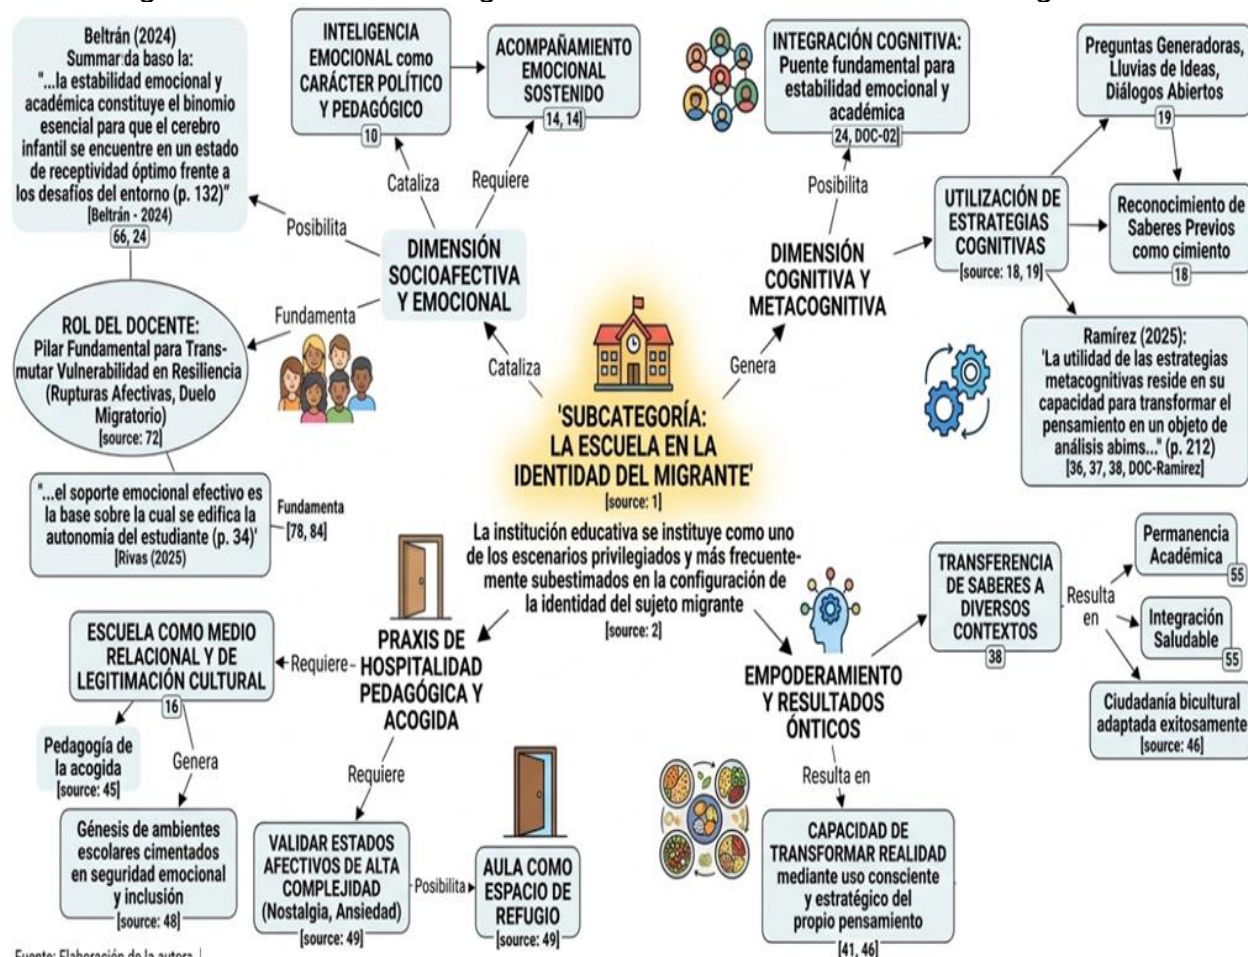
'SUBCATEGORÍA: LA ESCUELA EN LA IDENTIDAD DEL MIGRANTE'
[source: 1]

La institución educativa se instituye como uno de los escenarios privilegiados y más frecuentemente subestimados en la configuración de la identidad del sujeto migrante
[source: 2]

Cataliza

DIMENSIÓN SOCIOAFECTIVA Y EMOCIONAL

Cataliza

INTELIGENCIA EMOCIONAL como CARÁCTER POLÍTICO Y PEDAGÓGICO
10

Requiere

ACOMPAÑAMIENTO EMOCIONAL SOSTENIDO
[14, 14]

Posibilita

Beltrán (2024)
Summar da baso la:
"...la estabilidad emocional y académica constituye el binomio esencial para que el cerebro infantil se encuentre en un estado de receptividad óptimo frente a los desafíos del entorno (p. 132)"
[Beltrán - 2024]
66, 24

Fundamenta

ROL DEL DOCENTE: Pilar Fundamental para Transmutar Vulnerabilidad en Resiliencia (Rupturas Afectivas, Duelo Migratorio)
[source: 72]

"...el soporte emocional efectivo es la base sobre la cual se edifica la autonomía del estudiante (p. 34)'
[Rivas (2025)

Fundamenta
[78, 84]

Genera

DIMENSIÓN COGNITIVA Y METACOGNITIVA

Posibilita

INTEGRACIÓN COGNITIVA: Puente fundamental para estabilidad emocional y académica
24, DOC-02

UTILIZACIÓN DE ESTRATEGIAS COGNITIVAS
[source: 18, 19]

Preguntas Generadoras, Lluvias de Ideas, Diálogos Abiertos
19

Reconocimiento de Saberes Previos como cimiento
18

Ramírez (2025):
'La utilidad de las estrategias metacognitivas reside en su capacidad para transformar el pensamiento en un objeto de análisis abims..." (p. 212)
[36, 37, 38, DOC-Ramirez]

PRAXIS DE HOSPITALIDAD PEDAGÓGICA Y ACOGIDA

Requiere

ESCUELA COMO MEDIO RELACIONAL Y DE LEGITIMACIÓN CULTURAL
16

Pedagogía de la acogida
[source: 45]

Genera

Génesis de ambientes escolares cimentados en seguridad emocional y inclusión
[source: 48]

Requiere

VALIDAR ESTADOS AFECTIVOS DE ALTA COMPLEJIDAD (Nostalgia, Ansiedad)
[source: 49]

Posibilita

AULA COMO ESPACIO DE REFUGIO
[source: 49]

EMPODERAMIENTO Y RESULTADOS ÓNTICOS

TRANSFERENCIA DE SABERES A DIVERSOS CONTEXTOS
38

Resulta en

Permanencia Académica
55

Integración Saludable
55

Ciudadanía bicultural adaptada exitosamente
[source: 46]

Resulta en

CAPACIDAD DE TRANSFORMAR REALIDAD mediante uso consciente y estratégico del propio pensamiento
[41, 46]

Fuente: Elaboración de la autora